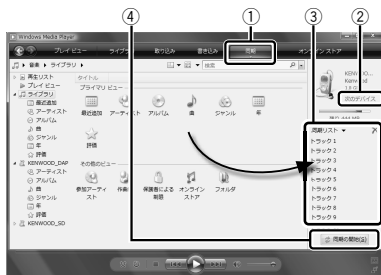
④ ① ③ ②

Windows Media Player

プレイ ビュー ライブラリ 取り込み 書き込み 同期 オンライン ストア

ライブラリ ▸ 音楽 ▸ ライブラリ ▸

検索

再生リスト
プレイ ビュー
ライブラリ
最近追加
アーティスト
アルバム
曲
ジャンル
年
評価
KENWOOD_DAP
アーティスト
アルバム
曲
ジャンル
年
評価
KENWOOD_SD

タイトル
プライマリ ビュー
最近追加 アーティスト アルバム 曲 ジャンル 年
評価
その他のビュー
参加アーティスト 作曲 保護者による制限 オンライン ストア フォルダ

KENWOO
Kenwood
1.0G

次のデバイス

同期リスト ▾
トラック 1
トラック 2
トラック 3
トラック 4
トラック 5
トラック 6
トラック 7
トラック 8
トラック 9

同期の開始(S)